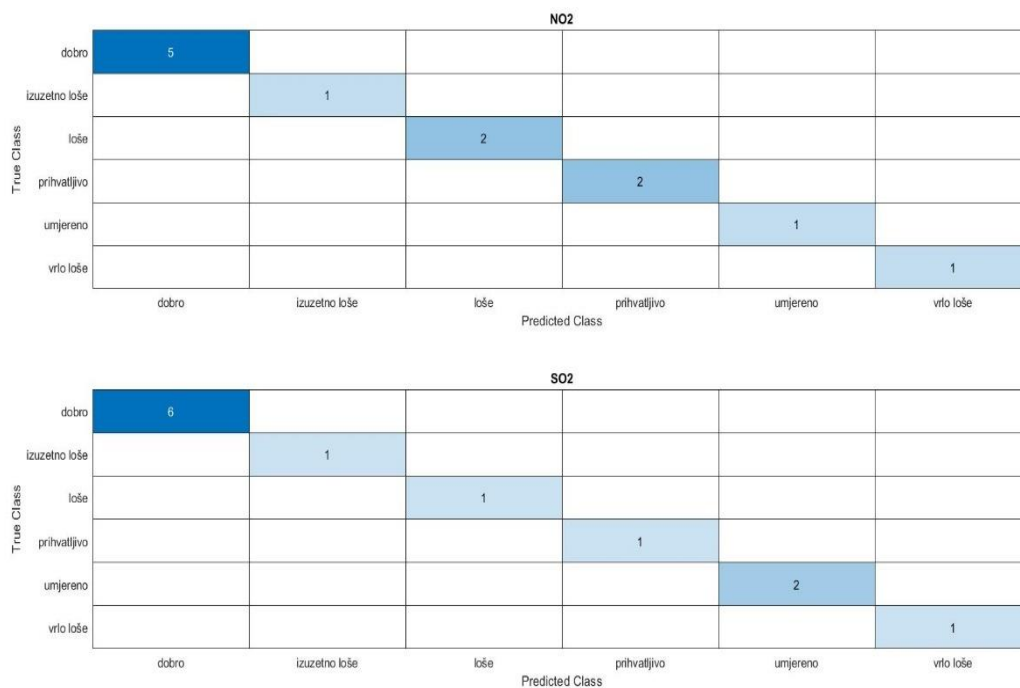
NO2

True Class

| | dobro | izuzetno loše | loše | prihvatljivo | umjereno | vrlo loše |
|---|---|---|---|---|---|---|
| dobro | 5 | | | | | |
| izuzetno loše | | 1 | | | | |
| loše | | | 2 | | | |
| prihvatljivo | | | | 2 | | |
| umjereno | | | | | 1 | |
| vrlo loše | | | | | | 1 |

Predicted Class

SO2

True Class

| | dobro | izuzetno loše | loše | prihvatljivo | umjereno | vrlo loše |
|---|---|---|---|---|---|---|
| dobro | 6 | | | | | |
| izuzetno loše | | 1 | | | | |
| loše | | | 1 | | | |
| prihvatljivo | | | | 1 | | |
| umjereno | | | | | 2 | |
| vrlo loše | | | | | | 1 |

Predicted Class